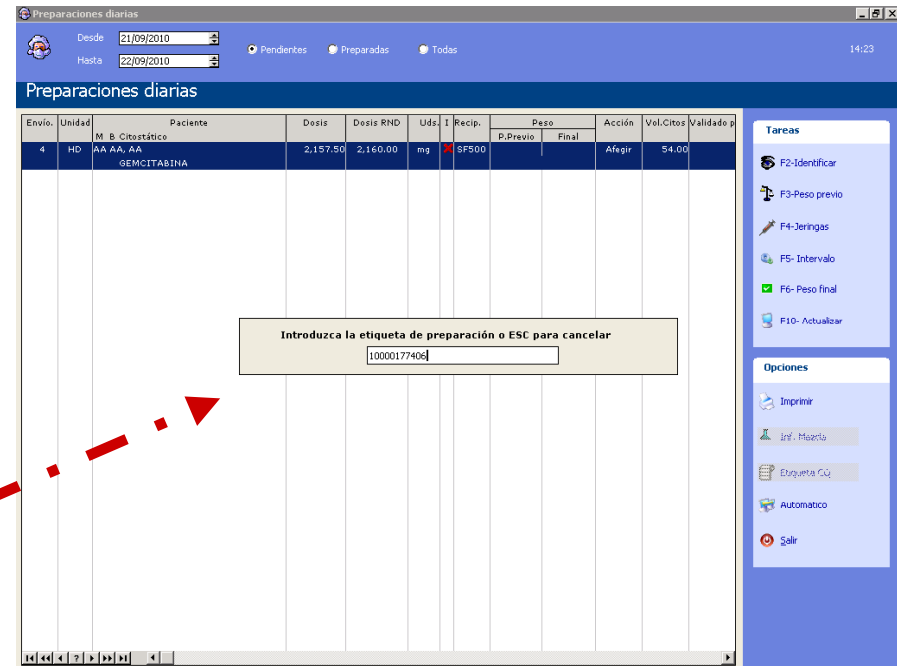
Preparaciones diarias

Desde 21/09/2010
Hasta 22/09/2010

Pendientes Preparadas Todas

14:23

Preparaciones diarias

| Envío. | Unidad | Paciente M B Citostático | Dosis | Dosis RND | Uds. | I | Recip. | Peso P.Previo | Peso Final | Acción | Vol.Citos | Validado p |
|---|---|---|---|---|---|---|---|---|---|---|---|---|
| 4 | HD | AA AA, AA GEMCITABINA | 2,157.50 | 2,160.00 | mg | | SF500 | | | Afegir | 54.00 | |

Introduzca la etiqueta de preparación o ESC para cancelar

10000177406

Tareas
F2-Identificar
F3-Peso previo
F4-Jeringas
F5- Intervalo
F6- Peso final
F10- Actualizar

Opciones
Imprimir
Inf. Mezcla
Etiqueta CQ
Automatico
Salir